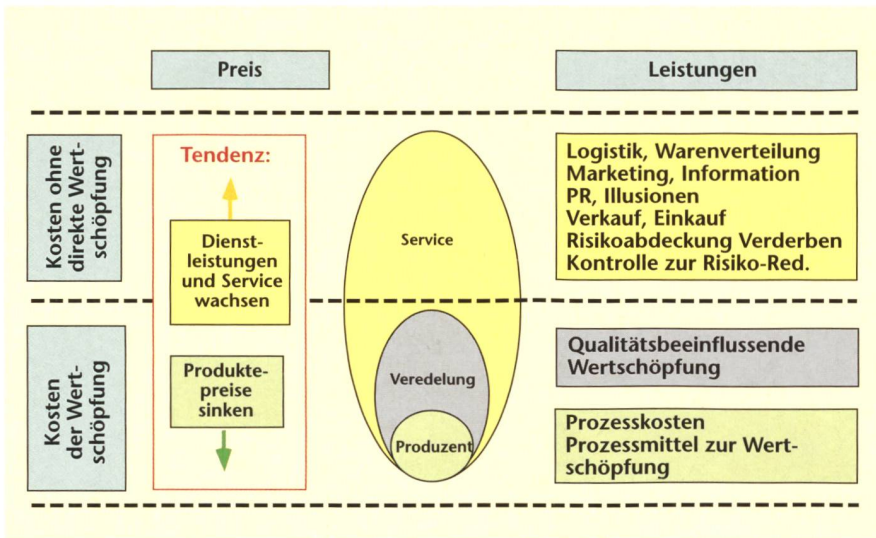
Preis

Leistungen

Kosten ohne direkte Wertschöpfung

Tendenz:

Dienstleistungen und Service wachsen

Produktepreise sinken

Service

Veredelung

Produzent

Logistik, Warenverteilung
Marketing, Information
PR, Illusionen
Verkauf, Einkauf
Risikoabdeckung Verderben
Kontrolle zur Risiko-Red.

Kosten der Wertschöpfung

Qualitätsbeeinflussende Wertschöpfung

Prozesskosten
Prozessmittel zur Wertschöpfung